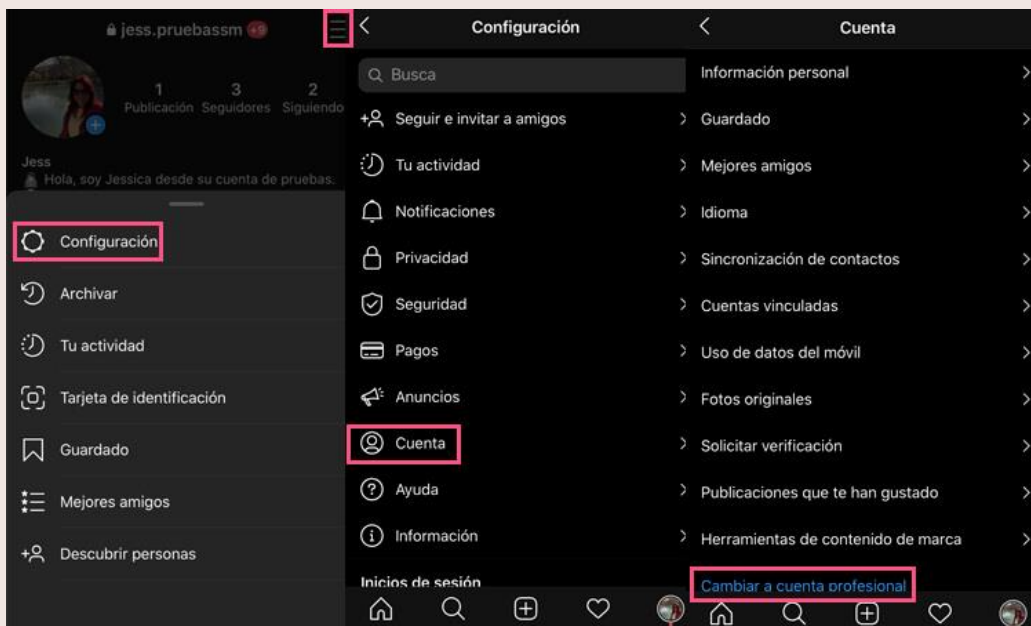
jess.pruebassm 9+

1 Publicación
3 Seguidores
2 Siguiendo

Jess
Hola, soy Jessica desde su cuenta de pruebas.

Configuración
Archivar
Tu actividad
Tarjeta de identificación
Guardado
Mejores amigos
Descubrir personas

Configuración

Busca
Seguir e invitar a amigos
Tu actividad
Notificaciones
Privacidad
Seguridad
Pagos
Anuncios
Cuenta
Ayuda
Información
Inicios de sesión

Cuenta

Información personal
Guardado
Mejores amigos
Idioma
Sincronización de contactos
Cuentas vinculadas
Uso de datos del móvil
Fotos originales
Solicitar verificación
Publicaciones que te han gustado
Herramientas de contenido de marca
Cambiar a cuenta profesional